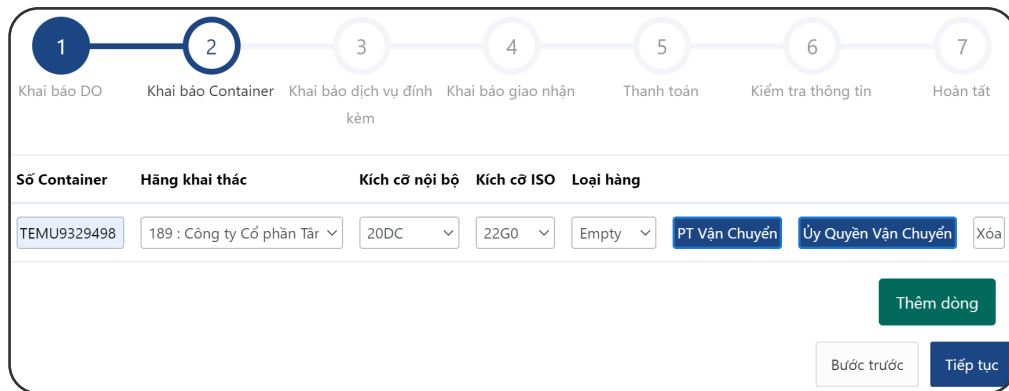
1
Khai báo DO

2
Khai báo Container

3
Khai báo dịch vụ đính kèm

4
Khai báo giao nhận

5
Thanh toán

6
Kiểm tra thông tin

7
Hoàn tất

| Số Container | Hãng khai thác | Kích cỡ nội bộ | Kích cỡ ISO | Loại hàng | | | |
|---|---|---|---|---|---|---|---|
| TEMU9329498 | 189 : Công ty Cổ phần Tân | 20DC | 22G0 | Empty | PT Vận Chuyển | Ủy Quyền Vận Chuyển | Xóa |

Thêm dòng

Bước trước

Tiếp tục